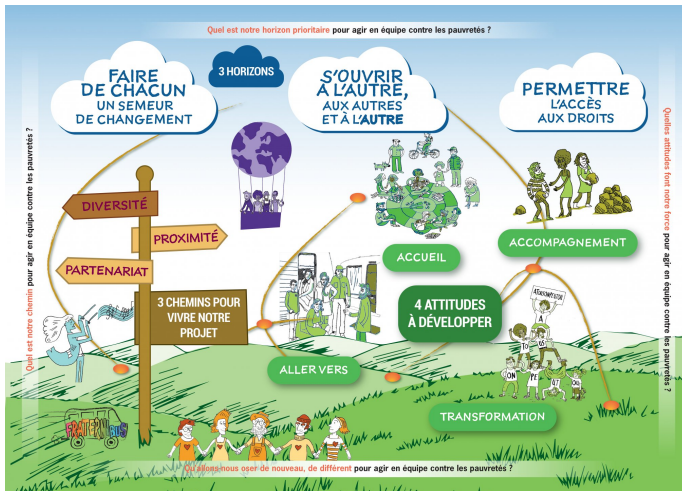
Quel est notre horizon prioritaire pour agir en équipe contre les pauvretés ?

FAIRE DE CHACUN UN SEMEUR DE CHANGEMENT

3 HORIZONS

S'OUVRIR À L'AUTRE, AUX AUTRES ET À L'AUTRE

PERMETTRE L'ACCÈS AUX DROITS

Quelles attitudes font notre force pour agir en équipe contre les pauvretés ?

DIVERSITÉ

PROXIMITÉ

PARTENARIAT

3 CHEMINS POUR VIVRE NOTRE PROJET

ACCUEIL

ACCOMPAGNEMENT

4 ATTITUDES À DÉVELOPPER

ALLER VERS

TRANSFORMATION

FRATERNIBUS

Quel est notre chemin pour agir en équipe contre les pauvretés ?

Qu'allons-nous oser de nouveau, de différent pour agir en équipe contre les pauvretés ?